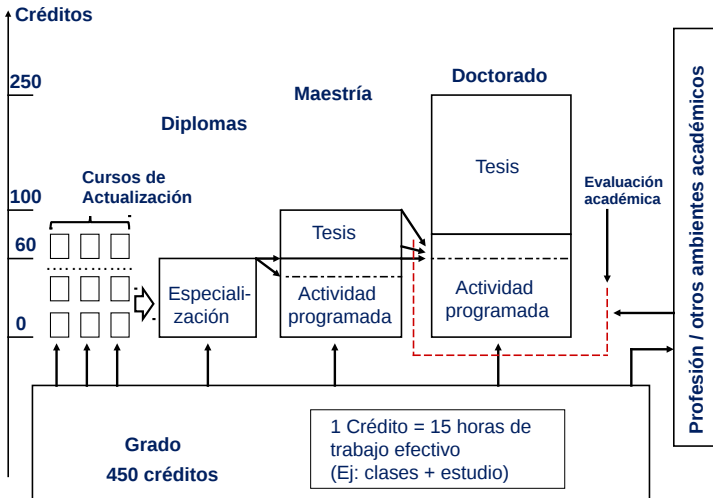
Créditos

250

100

60

0

Cursos de Actualización

Diplomas

Especialización

Maestría

Tesis

Actividad programada

Doctorado

Tesis

Actividad programada

Evaluación académica

Profesión / otros ambientes académicos

Grado
450 créditos

1 Crédito = 15 horas de trabajo efectivo
(Ej: clases + estudio)